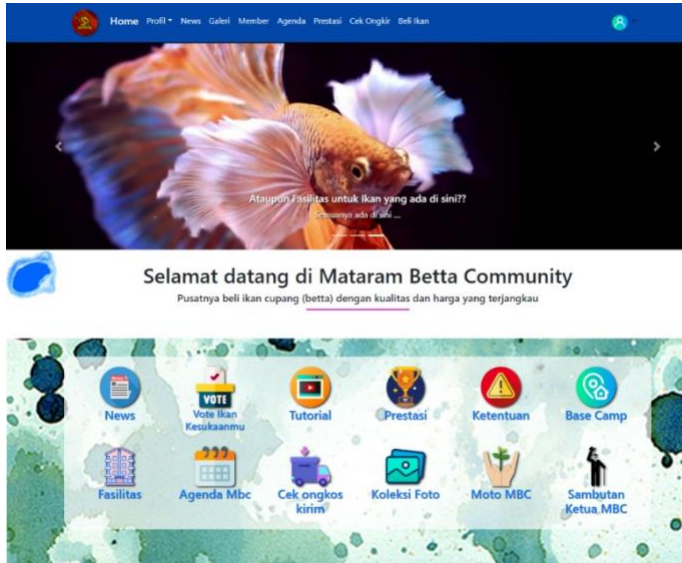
Home Profil News Galeri Member Agenda Prestasi Cek Ongkir Beli Ikan

Ataupun Fasilitas untuk Ikan yang ada di sini??

Semuanya ada di sini ...

Selamat datang di Mataram Betta Community

Pusatnya beli ikan cupang (betta) dengan kualitas dan harga yang terjangkau

News

VOTE

Vote Ikan Kesukaanmu

Tutorial

Prestasi

Ketentuan

Base Camp

Fasilitas

Agenda Mbc

Cek ongkos kirim

Koleksi Foto

Moto MBC

Sambutan Ketua MBC